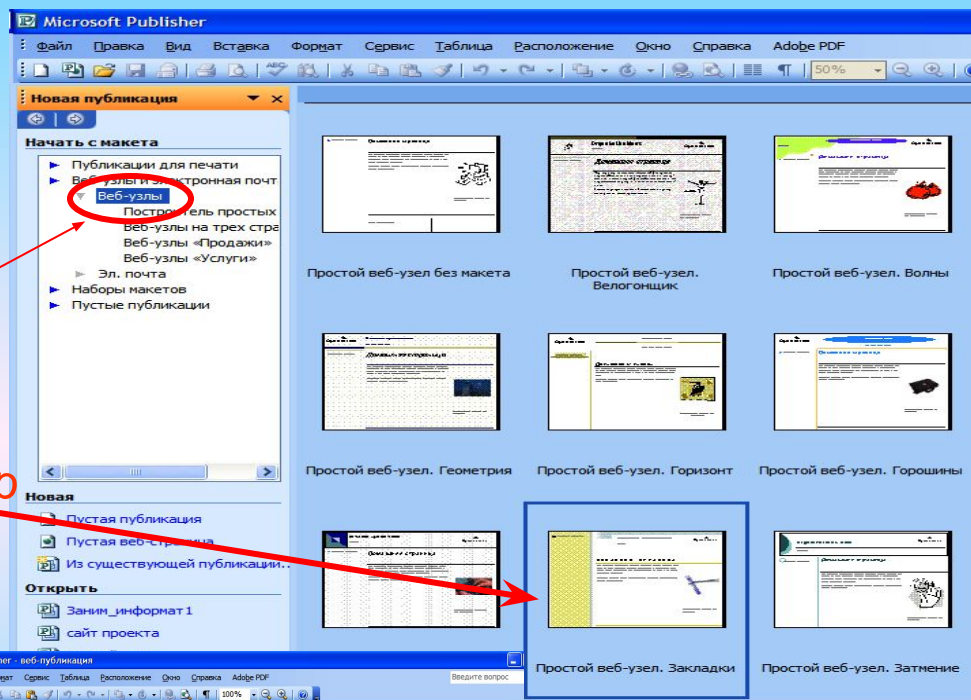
Microsoft Publisher

Файл Правка Вид Вставка Формат Сервис Таблица Расположение Окно Справка Adobe PDF

50%

Новая публикация

Начать с макета

Публикации для печати
Веб-узлы и электронная почт
Веб-узлы
Построитель простых
Веб-узлы на трех стра
Веб-узлы «Продажи»
Веб-узлы «Услуги»
Эл. почта
Наборы макетов
Пустые публикации

Новая

Пустая публикация
Пустая веб-страница
Из существующей публикаци...

Открыть

Заним_информат1
сайт проекта

Простой веб-узел без макета
Простой веб-узел. Велогонщик
Простой веб-узел. Волны
Простой веб-узел. Геометрия
Простой веб-узел. Горизонт
Простой веб-узел. Горошины
Простой веб-узел. Закладки
Простой веб-узел. Затмение

isher - веб-публикация
мат Сервис Таблица Расположение Окно Справка Adobe PDF
Введите вопрос
100%